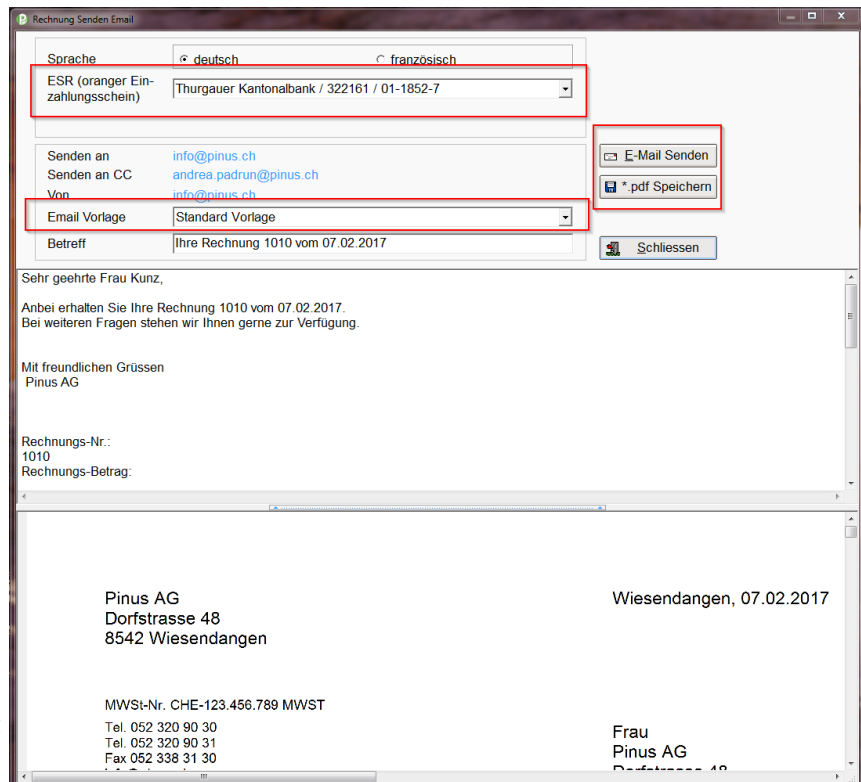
Rechnung Senden Email

Sprache
deutsch
französisch
ESR (oranger Einzahlungsschein)
Thurgauer Kantonalbank / 322161 / 01-1852-7

Senden an
info@pinus.ch
Senden an CC
andrea.padrun@pinus.ch
Von
info@pinus.ch
Email Vorlage
Standard Vorlage
Betreff
Ihre Rechnung 1010 vom 07.02.2017

E-Mail Senden
*.pdf Speichern
Schliessen

Sehr geehrte Frau Kunz,

Anbei erhalten Sie Ihre Rechnung 1010 vom 07.02.2017.
Bei weiteren Fragen stehen wir Ihnen gerne zur Verfügung.

Mit freundlichen Grüssen
Pinus AG

Rechnungs-Nr.:
1010
Rechnungs-Betrag:

Pinus AG
Dorfstrasse 48
8542 Wiesendangen

Wiesendangen, 07.02.2017

MWSt-Nr. CHE-123.456.789 MWST

Tel. 052 320 90 30
Tel. 052 320 90 31
Fax 052 338 31 30
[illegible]

Frau
Pinus AG
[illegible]